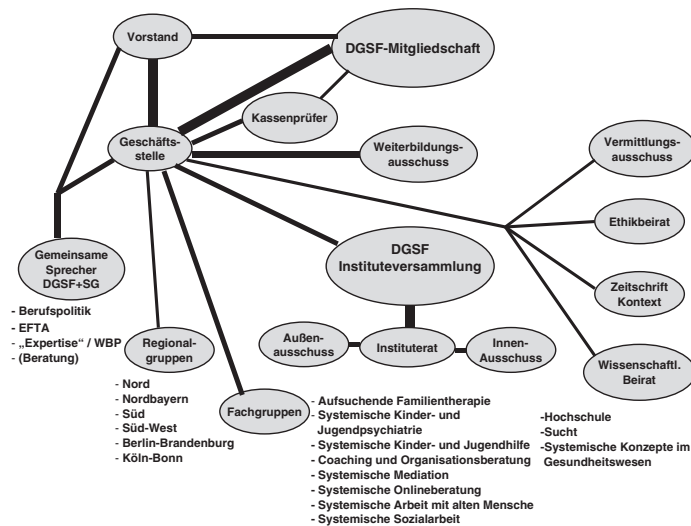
Vorstand

DGSF-Mitgliedschaft

Kassenprüfer

Geschäfts-stelle

Weiterbildungs-ausschuss

Vermittlungs-ausschuss

Ethikbeirat

Gemeinsame Sprecher DGSF+SG

DGSF Instituteversammlung

Zeitschrift Kontext

- Berufspolitik
- EFTA
- „Expertise“ / WBP
- (Beratung)

Regional-gruppen

Außen-ausschuss

Instituterat

Innen-Ausschuss

Wissenschaftl. Beirat

- Nord
- Nordbayern
- Süd
- Süd-West
- Berlin-Brandenburg
- Köln-Bonn

Fachgruppen

- Aufsuchende Familientherapie
- Systemische Kinder- und Jugendpsychiatrie
- Systemische Kinder- und Jugendhilfe
- Coaching und Organisationsberatung
- Systemische Mediation
- Systemische Onlineberatung
- Systemische Arbeit mit alten Mensche
- Systemische Sozialarbeit

-Hochschule
-Sucht
-Systemische Konzepte im Gesundheitswesen